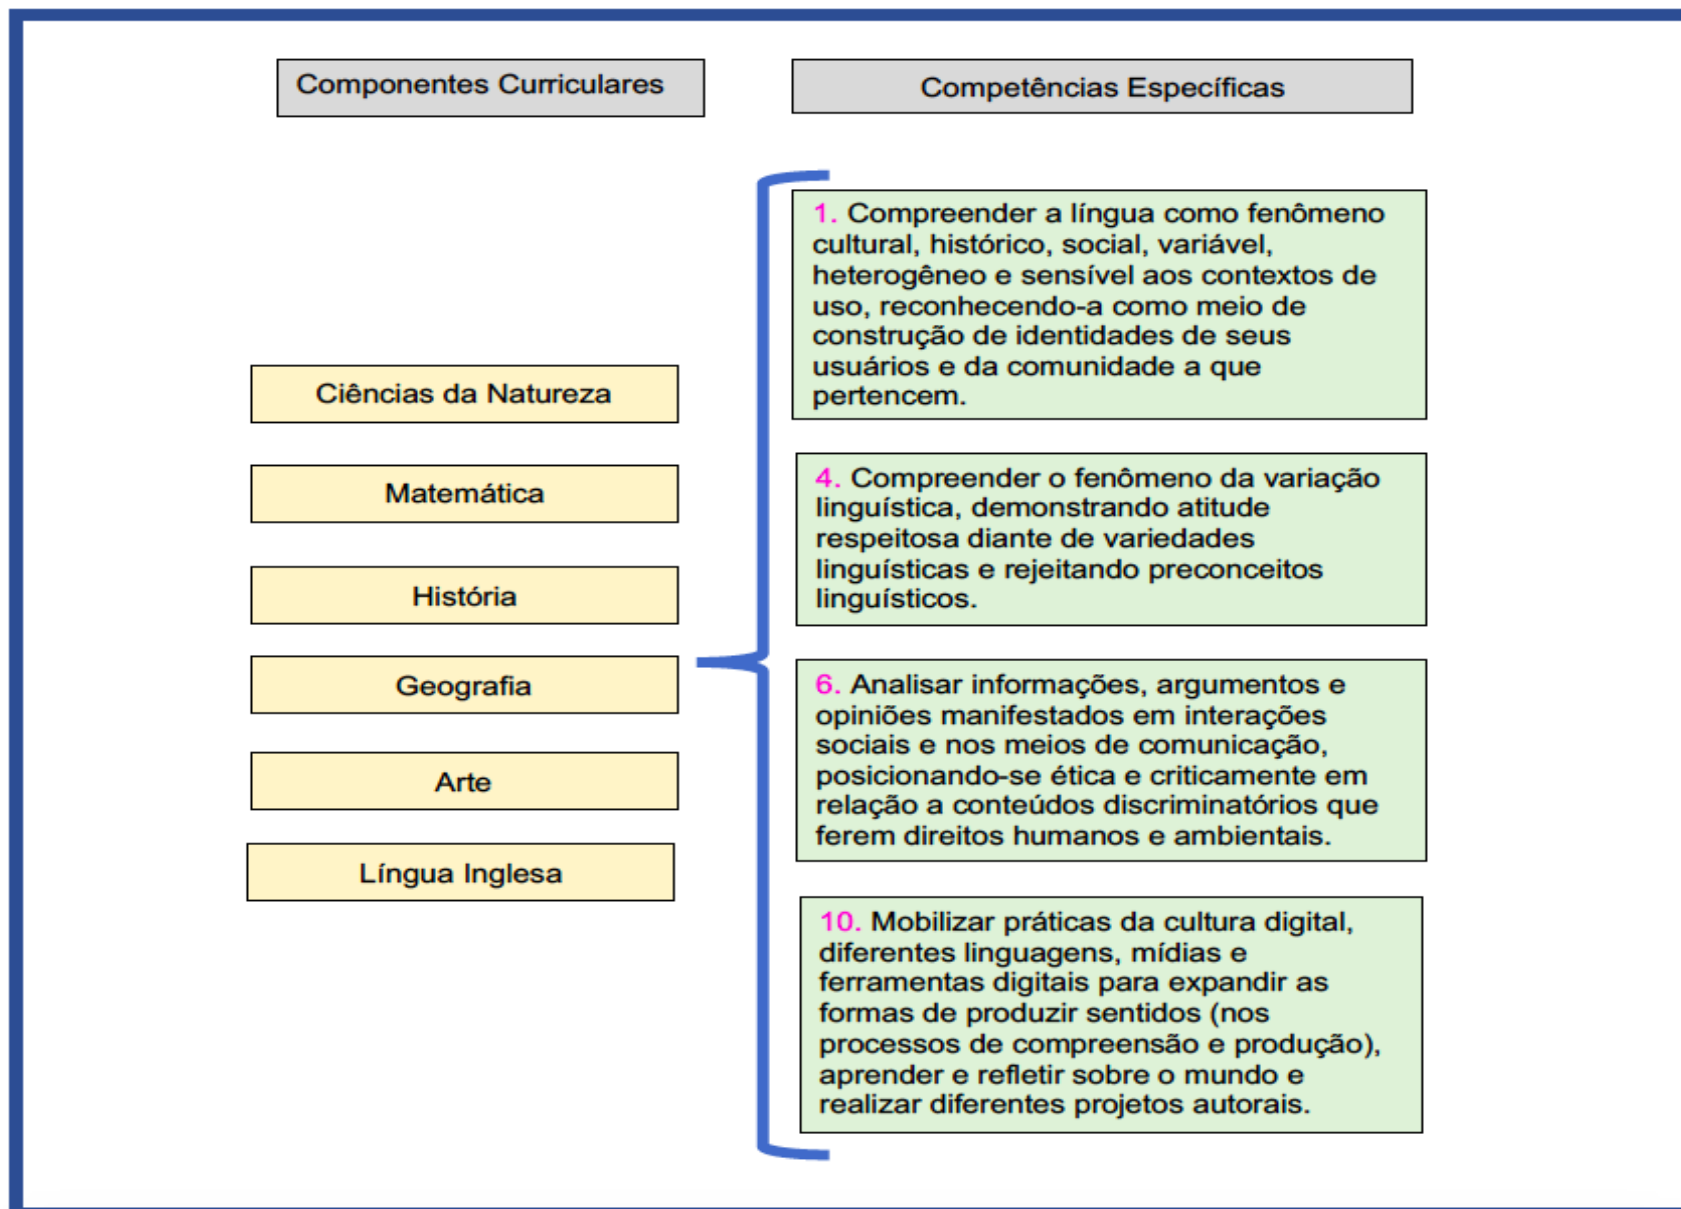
Componentes Curriculares

Competências Específicas

Ciências da Natureza

Matemática

História

Geografia

Arte

Língua Inglesa

1. Compreender a língua como fenômeno cultural, histórico, social, variável, heterogêneo e sensível aos contextos de uso, reconhecendo-a como meio de construção de identidades de seus usuários e da comunidade a que pertencem.

4. Compreender o fenômeno da variação linguística, demonstrando atitude respeitosa diante de variedades linguísticas e rejeitando preconceitos linguísticos.

6. Analisar informações, argumentos e opiniões manifestados em interações sociais e nos meios de comunicação, posicionando-se ética e criticamente em relação a conteúdos discriminatórios que ferem direitos humanos e ambientais.

10. Mobilizar práticas da cultura digital, diferentes linguagens, mídias e ferramentas digitais para expandir as formas de produzir sentidos (nos processos de compreensão e produção), aprender e refletir sobre o mundo e realizar diferentes projetos autorais.